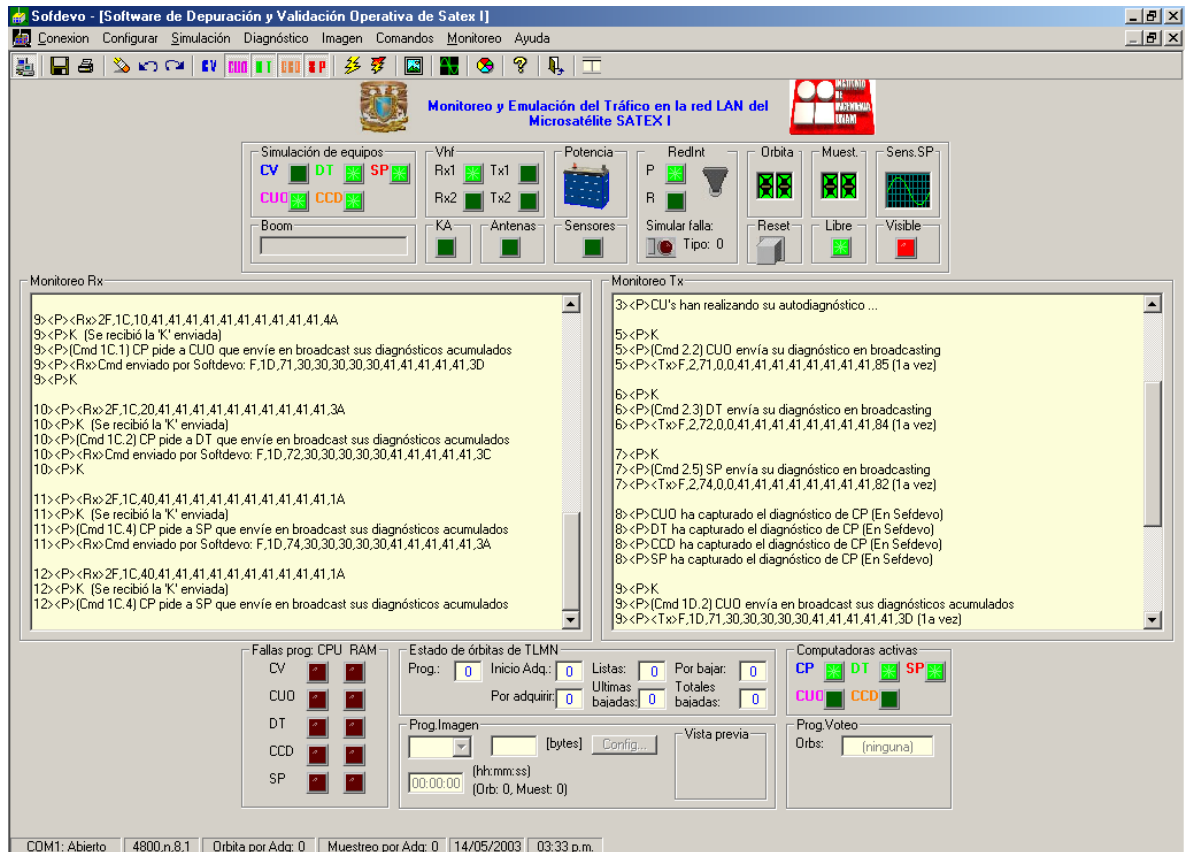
Sofdevo - [Software de Depuración y Validación Operativa de Satex I]

Conexion Configurar Simulación Diagnóstico Imagen Comandos Monitoreo Ayuda

CV CUO DT CCD SP

Monitoreo y Emulación del Tráfico en la red LAN del Microsatélite SATEX I

Simulación de equipos
CV DT SP
CUO CCD

Vhf
Rx1 Tx1
Rx2 Tx2

Potencia

RedInt
P
R
Simular falla:
Tipo: 0

Orbita
Muest.
Sens.SP

Boom
KA
Antenas
Sensores
Reset
Libre
Visible

Monitoreo Rx
9><P><Rx>2F,1C,10,41,41,41,41,41,41,41,41,41,41,4A
9><P>K (Se recibió la 'K' enviada)
9><P>(Cmd 1C.1) CP pide a CUO que envíe en broadcast sus diagnósticos acumulados
9><P><Rx>Cmd enviado por Softdevo: F,1D,71,30,30,30,30,30,41,41,41,41,41,3D
9><P>K

10><P><Rx>2F,1C,20,41,41,41,41,41,41,41,41,41,41,3A
10><P>K (Se recibió la 'K' enviada)
10><P>(Cmd 1C.2) CP pide a DT que envíe en broadcast sus diagnósticos acumulados
10><P><Rx>Cmd enviado por Softdevo: F,1D,72,30,30,30,30,30,41,41,41,41,41,3C
10><P>K

11><P><Rx>2F,1C,40,41,41,41,41,41,41,41,41,41,41,1A
11><P>K (Se recibió la 'K' enviada)
11><P>(Cmd 1C.4) CP pide a SP que envíe en broadcast sus diagnósticos acumulados
11><P><Rx>Cmd enviado por Softdevo: F,1D,74,30,30,30,30,30,41,41,41,41,41,3A

12><P><Rx>2F,1C,40,41,41,41,41,41,41,41,41,41,41,1A
12><P>K (Se recibió la 'K' enviada)
12><P>(Cmd 1C.4) CP pide a SP que envíe en broadcast sus diagnósticos acumulados

Monitoreo Tx
3><P>CU's han realizando su autodiagnóstico ...

5><P>K
5><P>(Cmd 2.2) CUO envía su diagnóstico en broadcasting
5><P><Tx>F,2,71,0,0,41,41,41,41,41,41,41,41,85 (1a vez)

6><P>K
6><P>(Cmd 2.3) DT envía su diagnóstico en broadcasting
6><P><Tx>F,2,72,0,0,41,41,41,41,41,41,41,41,84 (1a vez)

7><P>K
7><P>(Cmd 2.5) SP envía su diagnóstico en broadcasting
7><P><Tx>F,2,74,0,0,41,41,41,41,41,41,41,41,82 (1a vez)

8><P>CUO ha capturado el diagnóstico de CP (En Sefdevo)
8><P>DT ha capturado el diagnóstico de CP (En Sefdevo)
8><P>CCD ha capturado el diagnóstico de CP (En Sefdevo)
8><P>SP ha capturado el diagnóstico de CP (En Sefdevo)

9><P>K
9><P>(Cmd 1D.2) CUO envía en broadcast sus diagnósticos acumulados
9><P><Tx>F,1D,71,30,30,30,30,30,41,41,41,41,41,3D (1a vez)

Fallas prog: CPU RAM
CV
CUO
DT
CCD
SP

Estado de órbitas de TLMN
Prog.: 0 Inicio Adq.: 0 Listas: 0 Por bajar: 0
Por adquirir: 0 Ultimas bajadas: 0 Totales bajadas: 0

Computadoras activas
CP DT SP
CUO CCD

Prog.Imagen
[bytes] Config...
00:00:00 (hh:mm:ss)
(Orb: 0, Muest: 0)
Vista previa

Prog.Voteo
Orbs: (ninguna)

COM1: Abierto | 4800,n,8,1 | Orbita por Adq: 0 | Muestreo por Adq: 0 | 14/05/2003 | 03:33 p.m.